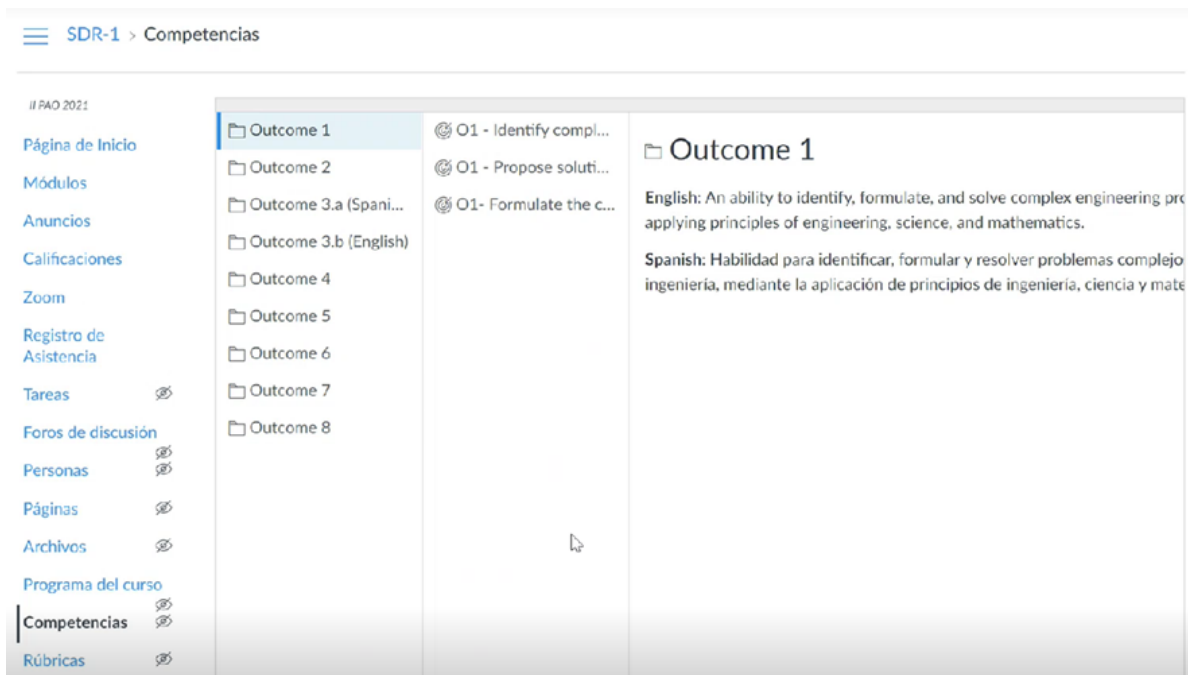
SDR-1 > Competencias

II PAO 2021

Página de Inicio
Módulos
Anuncios
Calificaciones
Zoom
Registro de Asistencia
Tareas
Foros de discusión
Personas
Páginas
Archivos
Programa del curso
Competencias
Rúbricas

Outcome 1
Outcome 2
Outcome 3.a (Spani...
Outcome 3.b (English)
Outcome 4
Outcome 5
Outcome 6
Outcome 7
Outcome 8

O1 - Identify compl...
O1 - Propose soluti...
O1- Formulate the c...

Outcome 1

English: An ability to identify, formulate, and solve complex engineering pr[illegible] applying principles of engineering, science, and mathematics.

Spanish: Habilidad para identificar, formular y resolver problemas complejo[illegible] ingeniería, mediante la aplicación de principios de ingeniería, ciencia y mate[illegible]